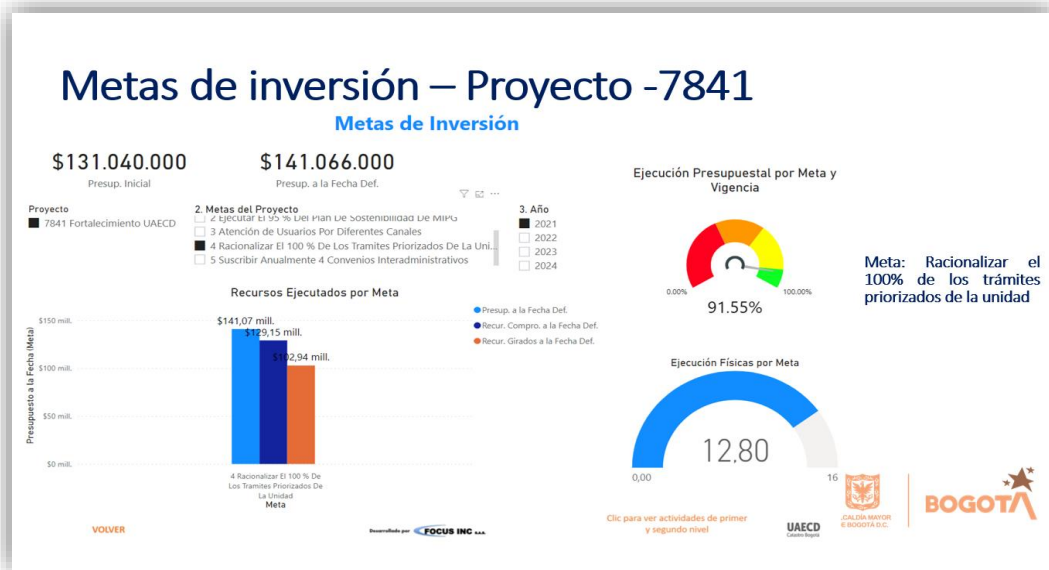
Metas de inversión – Proyecto -7841

Metas de Inversión

$131.040.000
Presup. Inicial

$141.066.000
Presup. a la Fecha Def.

Proyecto
7841 Fortalecimiento UAECD

2. Metas del Proyecto
2 Ejecutar El 95 % Del Plan De Sostenibilidad De MIPG
3 Atención de Usuarios Por Diferentes Canales
4 Racionalizar El 100 % De Los Tramites Priorizados De La Uni...
5 Suscribir Anualmente 4 Convenios Interadministrativos

3. Año
2021
2022
2023
2024

Ejecución Presupuestal por Meta y Vigencia

0,00%
100,00%
91.55%

Meta: Racionalizar el 100% de los trámites priorizados de la unidad

Recursos Ejecutados por Meta

Presup. a la Fecha Def.
Recur. Compro. a la Fecha Def.
Recur. Girados a la Fecha Def.

Presupuesto a la Fecha (Meta)
$150 mill.
$100 mill.
$50 mill.
$0 mill.
$141,07 mill.
$129,15 mill.
$102,94 mill.
4 Racionalizar El 100 % De Los Tramites Priorizados De La Unidad
Meta

Ejecución Físicas por Meta

12,80
0,00
16

VOLVER

Desarrollado por FOCUS INC S.A.S.

Clic para ver actividades de primer y segundo nivel

UAECD
Catastro Bogotá

ALCALDÍA MAYOR DE BOGOTÁ D.C.

BOGOTÁ